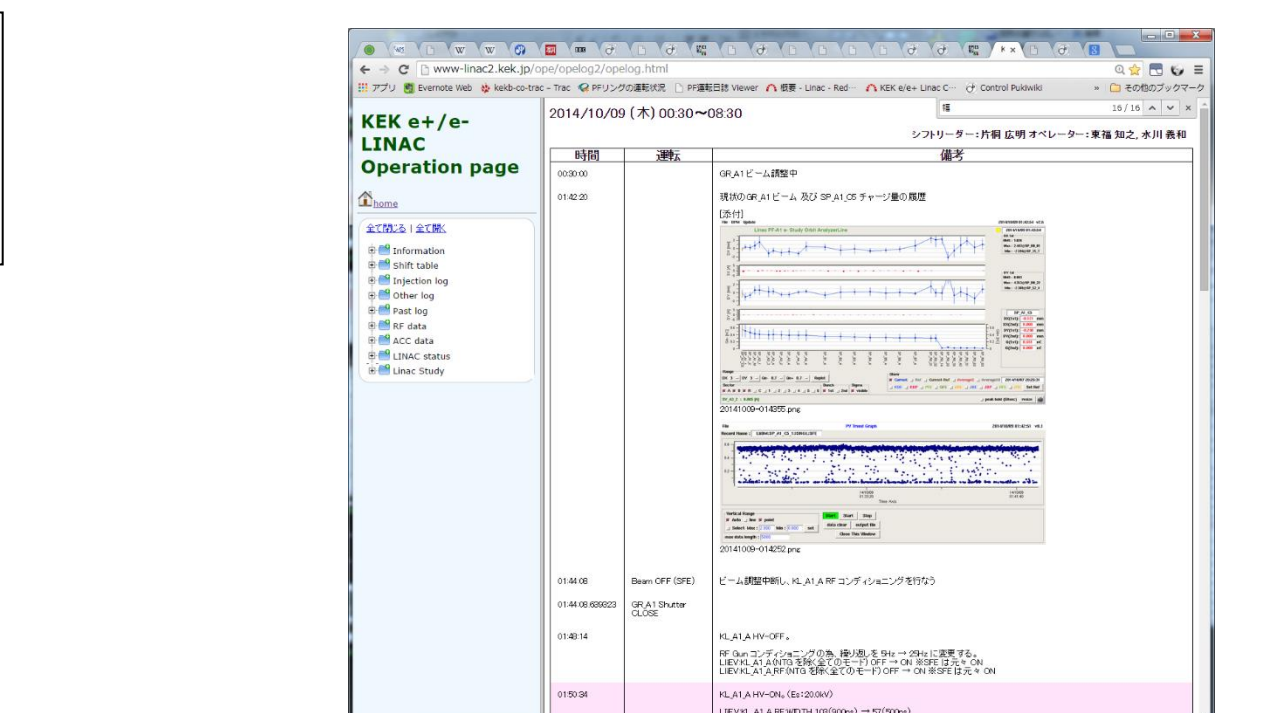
www-linac2.kek.jp/ope/opelog2/opelog.html

アプリ Evernote Web kekb-co-trac - Trac PFリングの運転状況 PF運転日誌 Viewer 概要 - Linac - Red··· KEK e/e+ Linac C··· Control Pukiwiki » その他のブックマーク

16 / 16

KEK e+/e- LINAC Operation page

home

全て閉じる | 全て開く

Information
Shift table
Injection log
Other log
Past log
RF data
ACC data
LINAC status
Linac Study

2014/10/09 (木) 00:30〜08:30

シフトリーダー：片桐 広明 オペレーター：東福 知之, 水川 義和

| 時間 | 運転 | 備考 |
|---|---|---|
| 00:30:00 | | GR_A1 ビーム調整中 |
| 01:42:20 | | 現状の GR_A1 ビーム 及び SP_A1_C5 チャージ量の履歴<br>[添付]<br>20141009-014355.png<br>20141009-014252.png |
| 01:44:08 | Beam OFF (SFE) | ビーム調整中断し、KL_A1_A RF コンディショニングを行なう |
| 01:44:08.689823 | GR_A1 Shutter CLOSE | |
| 01:48:14 | | KL_A1_A HV-OFF。<br>RF Gun コンディショニングの為、繰り返しを 5Hz → 25Hz に変更する。<br>LIEV:KL_A1_A (NTG を除く全てのモード) OFF → ON ※SFE は元々 ON<br>LIEV:KL_A1_A RF (NTG を除く全てのモード) OFF → ON ※SFE は元々 ON |
| 01:50:34 | | KL_A1_A HV-ON。(Es:20.0kV) |